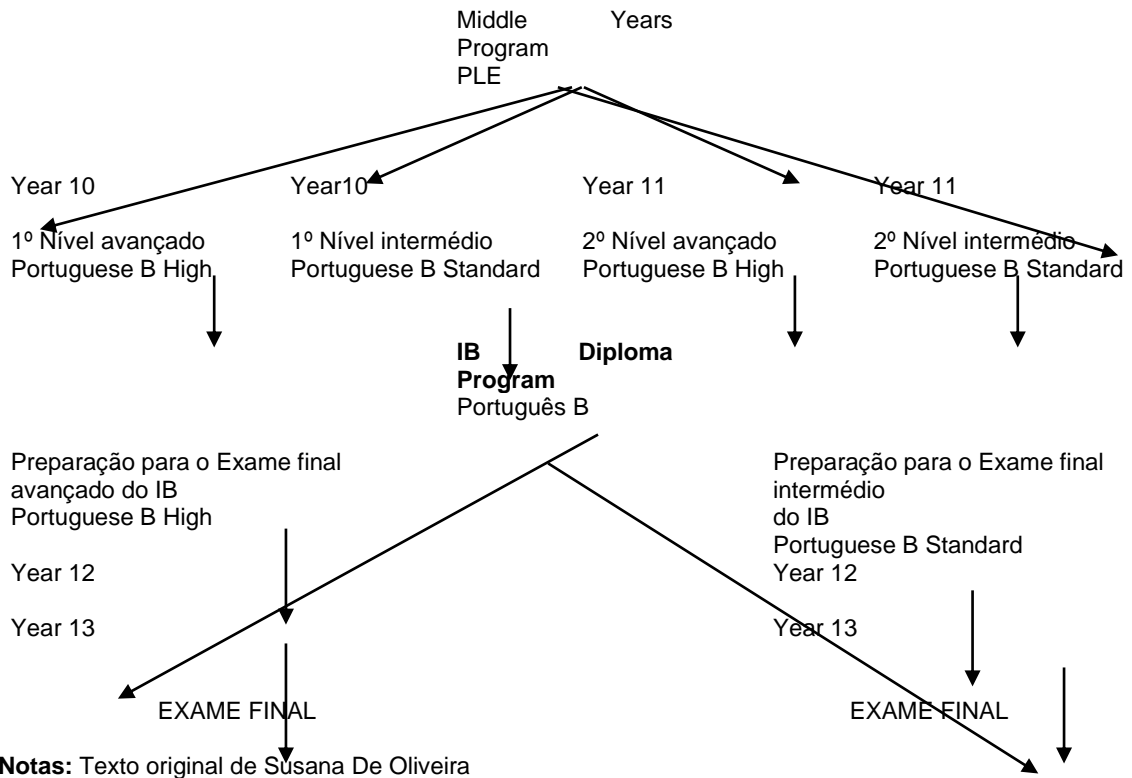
Middle Years Program PLE

Year 10

1º Nível avançado
Portuguese B High

Year10

1º Nível intermédio
Portuguese B Standard

Year 11

2º Nível avançado
Portuguese B High

Year 11

2º Nível intermédio
Portuguese B Standard

**IB Diploma Program**
Português B

Preparação para o Exame final avançado do IB
Portuguese B High

Year 12

Year 13

EXAME FINAL

Preparação para o Exame final intermédio do IB
Portuguese B Standard
Year 12

Year 13

EXAME FINAL

**Notas:** Texto original de Susana De Oliveira